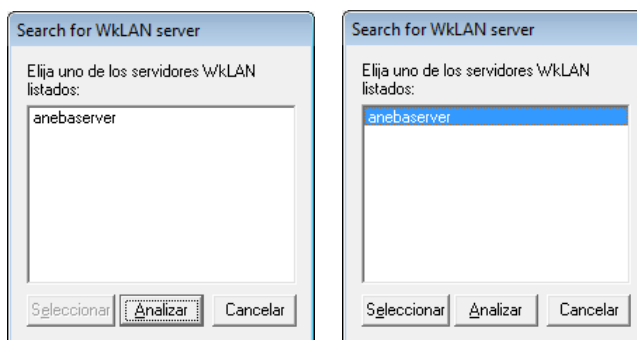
Search for WkLAN server

Elija uno de los servidores WkLAN listados:

anebaserver

Seleccionar Analizar Cancelar

Search for WkLAN server

Elija uno de los servidores WkLAN listados:

anebaserver

Seleccionar Analizar Cancelar